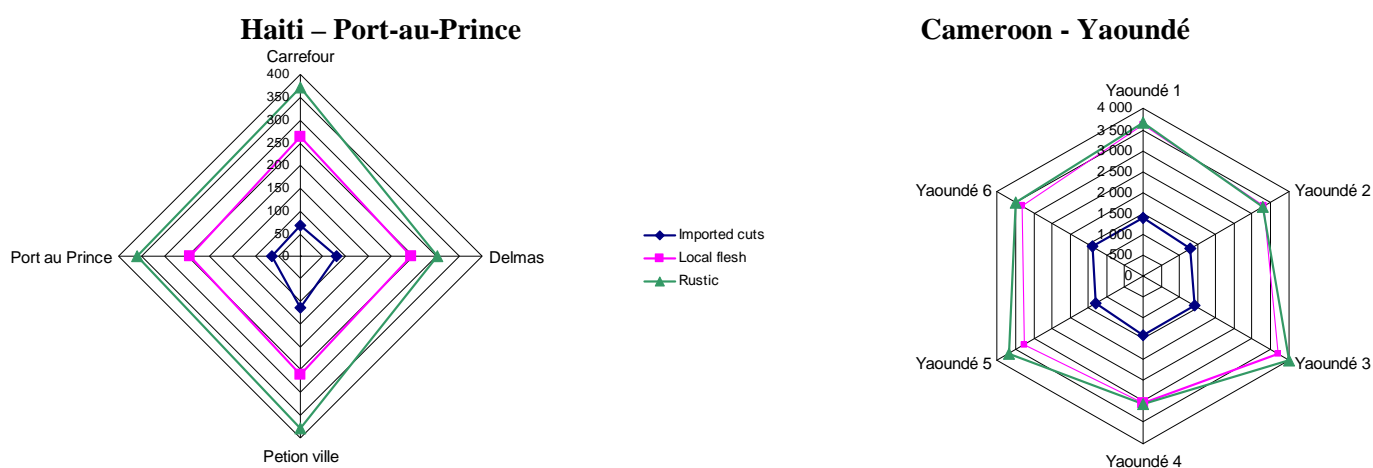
Haiti – Port-au-Prince

Carrefour
400
350
300
250
200
150
100
50
0

Port au Prince
Delmas
Petion ville

Imported cuts
Local flesh
Rustic

Cameroon - Yaoundé

Yaoundé 1
4 000
3 500
3 000
2 500
2 000
1 500
1 000
500
0

Yaoundé 6
Yaoundé 2
Yaoundé 5
Yaoundé 3
Yaoundé 4